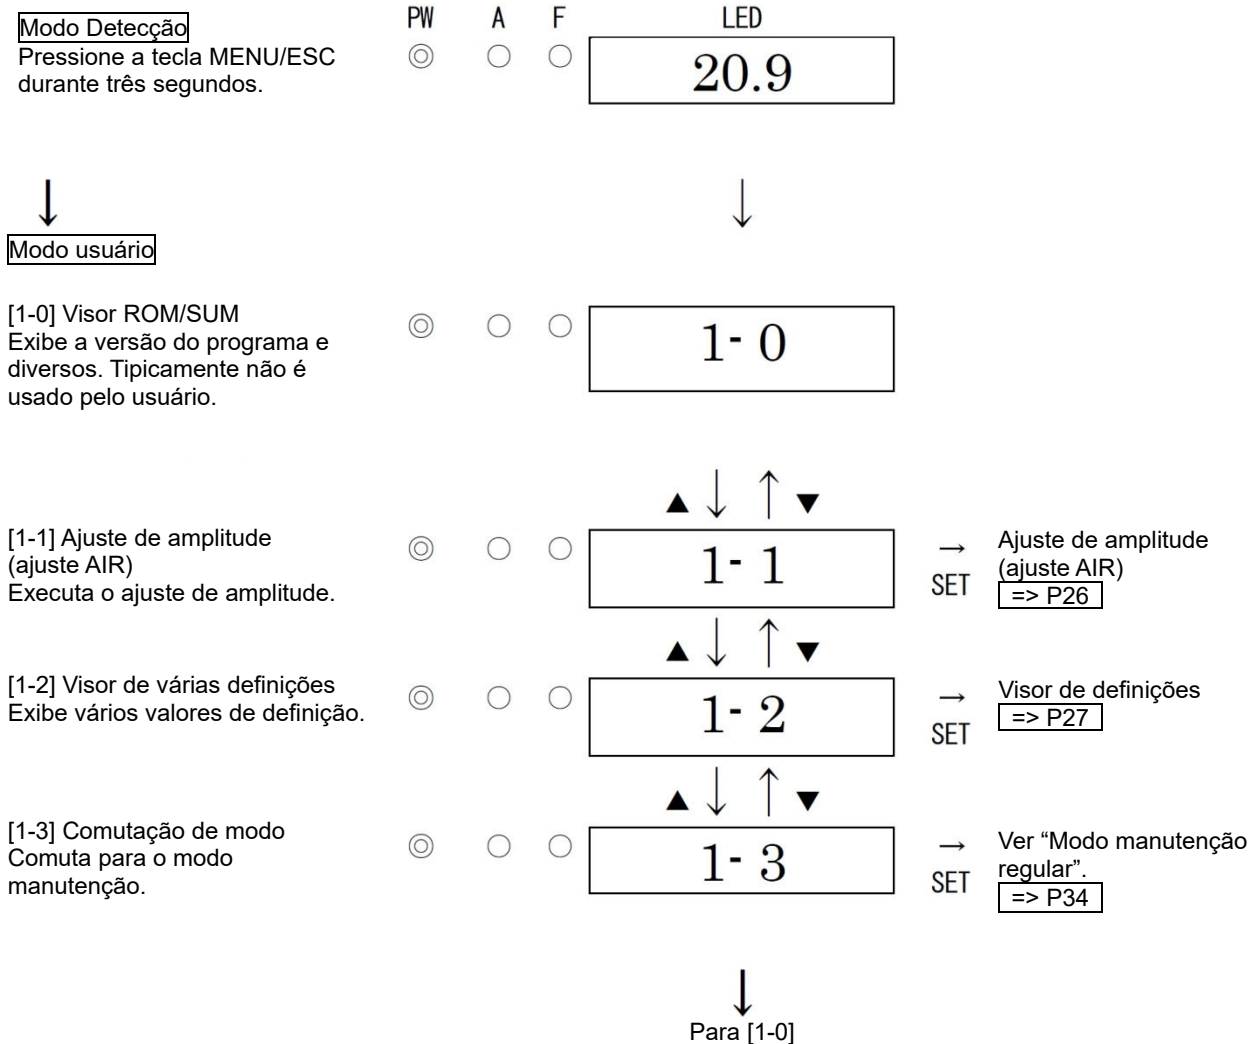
Modo Detecção
Pressione a tecla MENU/ESC durante três segundos.

PW A F LED

20.9

Modo usuário

[1-0] Visor ROM/SUM
Exibe a versão do programa e diversos. Tipicamente não é usado pelo usuário.

1- 0

▲ ▼

[1-1] Ajuste de amplitude (ajuste AIR)
Executa o ajuste de amplitude.

1- 1

→ SET

Ajuste de amplitude (ajuste AIR)
=> P26

▲ ▼

[1-2] Visor de várias definições
Exibe vários valores de definição.

1- 2

→ SET

Visor de definições
=> P27

▲ ▼

[1-3] Comutação de modo
Comuta para o modo manutenção.

1- 3

→ SET

Ver "Modo manutenção regular".
=> P34

Para [1-0]